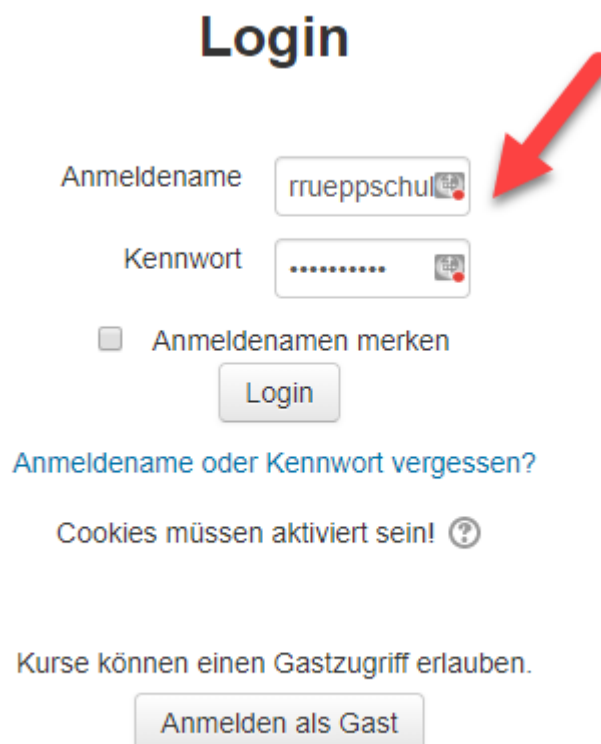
Login

Anmeldename rrueppschul

Kennwort ••••••••••

Anmeldenamen merken

Login

Anmeldename oder Kennwort vergessen?

Cookies müssen aktiviert sein!

Kurse können einen Gastzugriff erlauben.

Anmelden als Gast